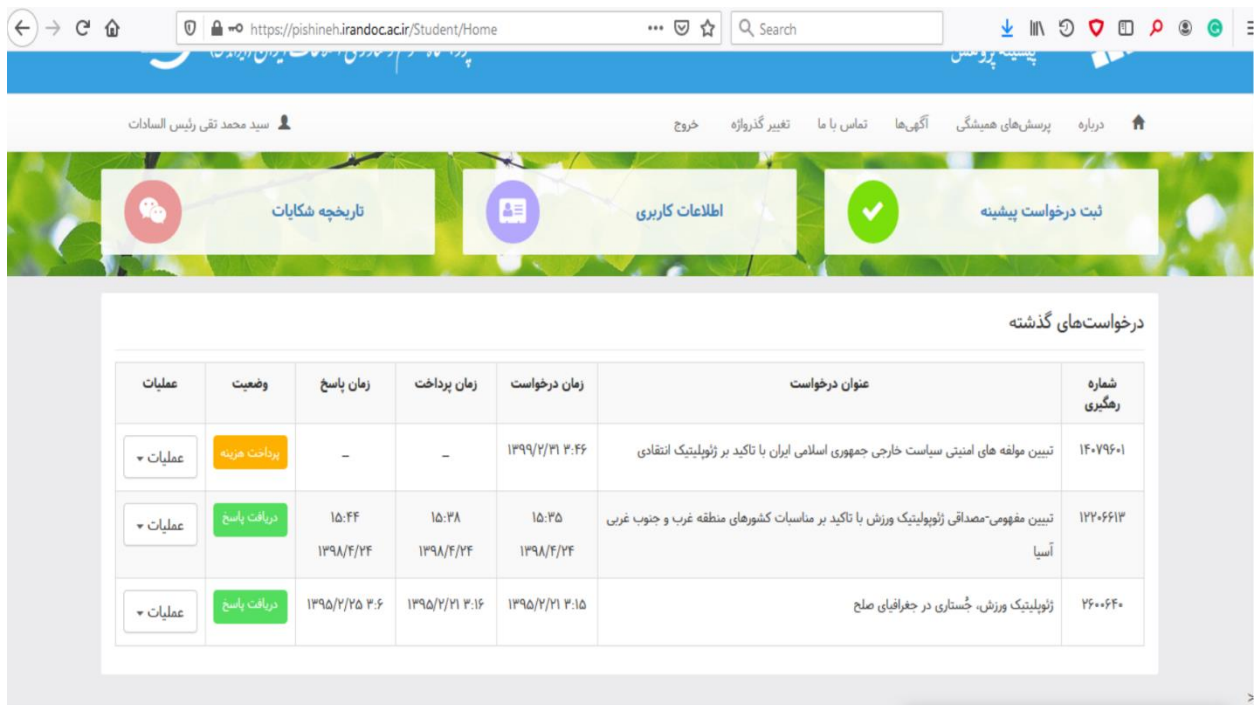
https://pishineh.irandoc.ac.ir/Student/Home

Search

پیشینه پژوهش

درباره پرسش‌های همیشگی آگهی‌ها تماس با ما تغییر گذرواژه خروج

سید محمد تقی رئیس السادات

ثبت درخواست پیشینه

اطلاعات کاربری

تاریخچه شکایات

درخواست‌های گذشته

| شماره رهگیری | عنوان درخواست | زمان درخواست | زمان پرداخت | زمان پاسخ | وضعیت | عملیات |
|---|---|---|---|---|---|---|
| ۱۴۰۷۹۶۰۱ | تبیین مولفه های امنیتی سیاست خارجی جمهوری اسلامی ایران با تاکید بر ژئوپلیتیک انتقادی | ۱۳۹۹/۲/۳۱ ۳:۴۶ | – | – | پرداخت هزینه | عملیات |
| ۱۲۲۰۶۶۱۳ | تبیین مفهومی-مصداقی ژئوپلیتیک ورزش با تاکید بر مناسبات کشورهای منطقه غرب و جنوب غربی آسیا | ۱۵:۳۵ ۱۳۹۸/۴/۲۴ | ۱۵:۳۸ ۱۳۹۸/۴/۲۴ | ۱۵:۴۴ ۱۳۹۸/۴/۲۴ | دریافت پاسخ | عملیات |
| ۲۶۰۰۶۴۰ | ژئوپلیتیک ورزش، جُستاری در جغرافیای صلح | ۱۳۹۵/۲/۲۱ ۳:۱۵ | ۱۳۹۵/۲/۲۱ ۳:۱۶ | ۱۳۹۵/۲/۲۵ ۳:۶ | دریافت پاسخ | عملیات |